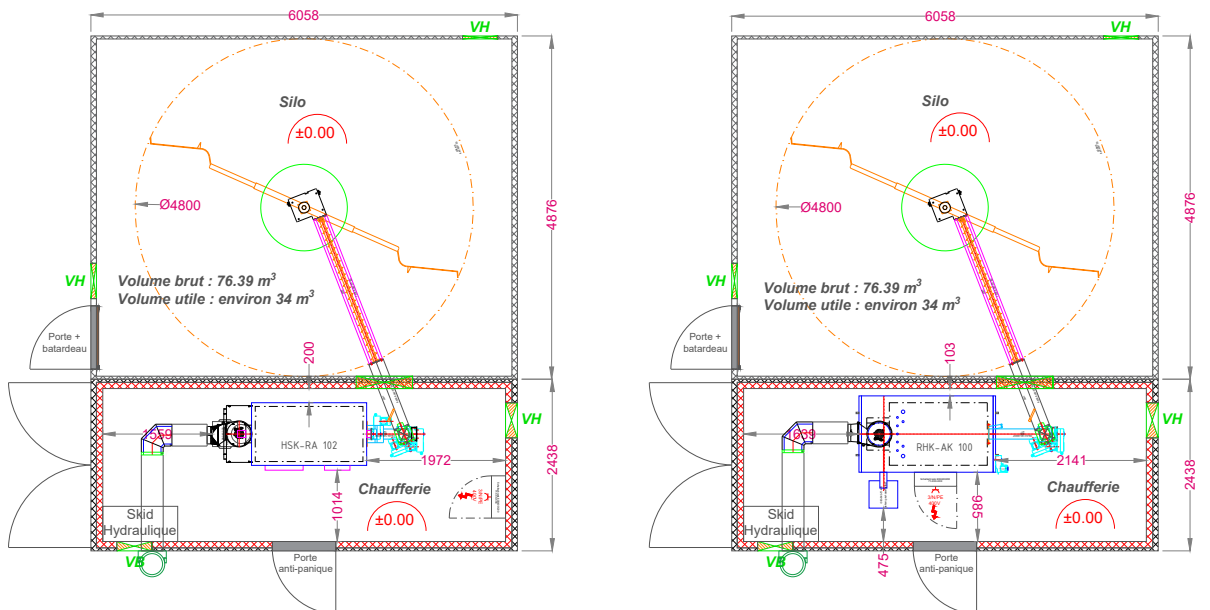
6058
VH
Silo
±0.00
Ø4800
4876
VH
Volume brut : 76.39 $m^3$
Volume utile : environ 34 $m^3$
Porte + batardeau
200
VH
HSK-RA 102
1972
2438
Chaufferie
1014
±0.00
Skid Hydraulique
VB
Porte anti-panique

6058
VH
Silo
±0.00
Ø4800
4876
VH
Volume brut : 76.39 $m^3$
Volume utile : environ 34 $m^3$
Porte + batardeau
103
VH
RHK-AK 100
2141
2438
Chaufferie
985
±0.00
Skid Hydraulique
VB
475
Porte anti-panique